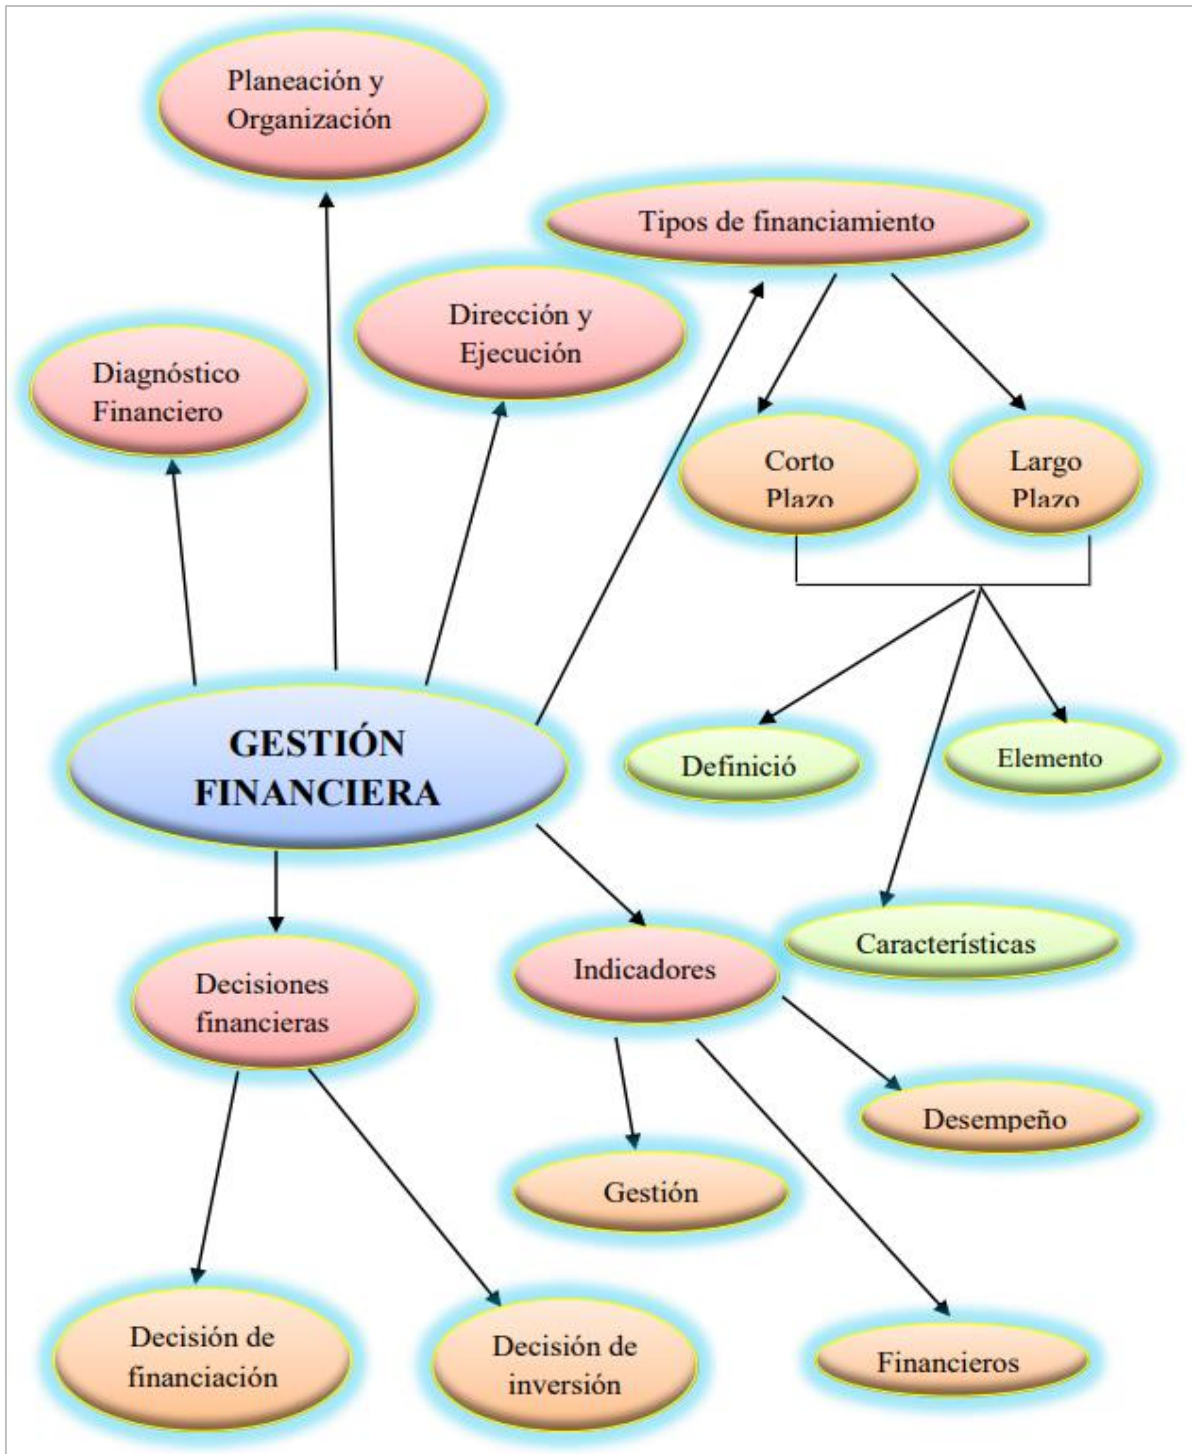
Planeación y Organización

Tipos de financiamiento

Dirección y Ejecución

Diagnóstico Financiero

Corto Plazo

Largo Plazo

GESTIÓN FINANCIERA

Definició

Elemento

Características

Decisiones financieras

Indicadores

Desempeño

Gestión

Decisión de financiación

Decisión de inversión

Financieros